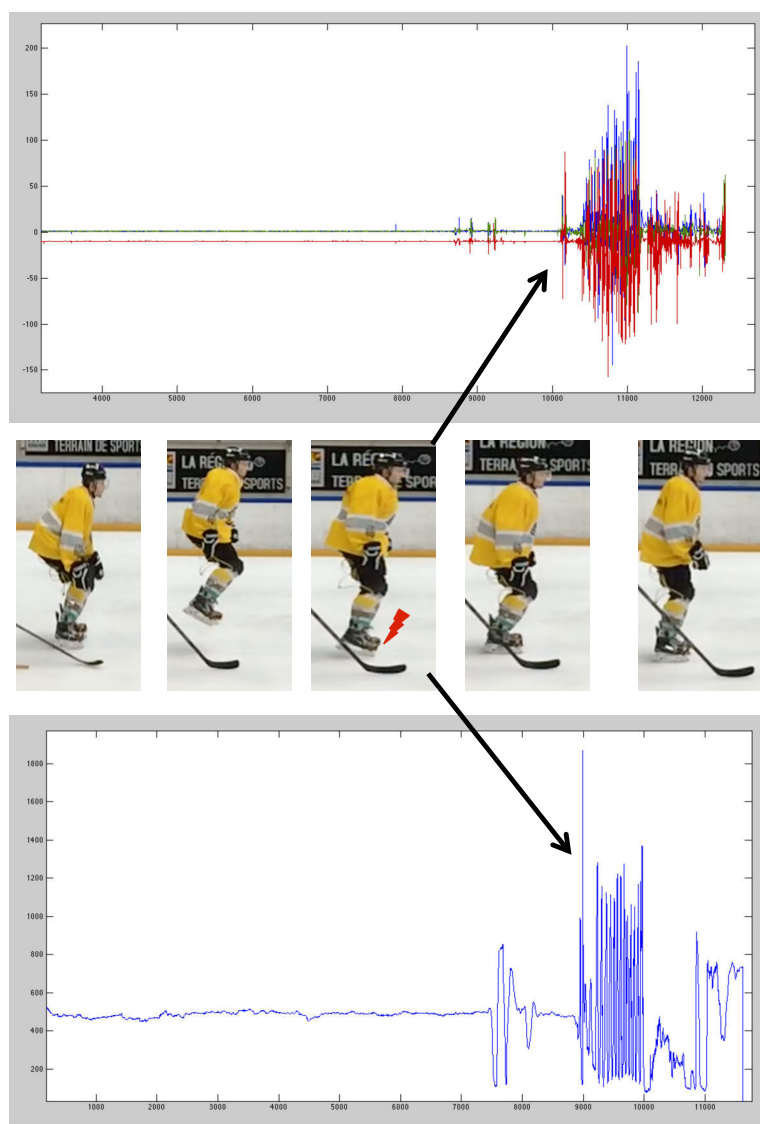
200
150
100
50
0
-50
-100
-150
4000
5000
6000
7000
8000
9000
10000
11000
12000

TERRAIN DE SPORTS
LA RÉG
TERR SPORTS
LA RÉG
TERR SPOR
LA RÉGION
TERRAIN SPORTS
LA RÉGION
TERRAIN

1800
1600
1400
1200
1000
800
600
400
200
1000
2000
3000
4000
5000
6000
7000
8000
9000
10000
11000